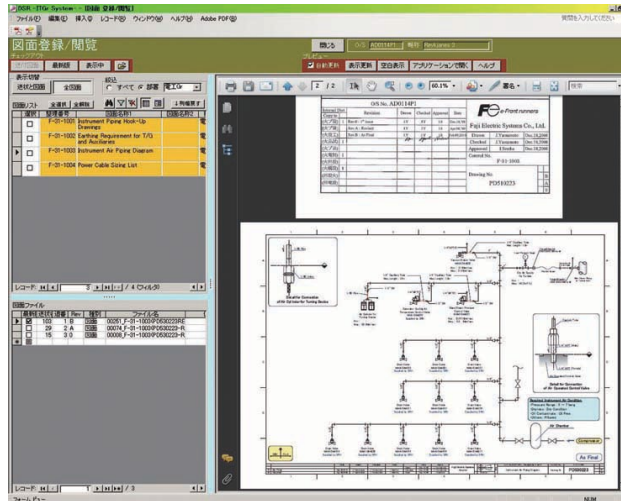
DGR-ITGr System - [図面 登録/閲覧]

ファイル(F) 編集(E) 挿入(I) レコード(R) ウィンドウ(W) ヘルプ(H) Adobe PDF(B)

質問を入力してください

図面登録/閲覧

閉じる

表示更新 空白表示 アプリケーションで開く ヘルプ

最新版 表示中

表示切替

送付む図面 全図面

絞込

すべて 部署 電工Gr

図面リスト

| 選択 | 図番 | 図面名称 |
|---|---|---|
| | F-01-1001 | Instrument Piping Hook-Up Drawings |
| | F-01-1002 | Earthing Requirement for T/G and Auxiliaries |
| | F-01-1003 | Instrument Air Piping Diagram |
| | F-01-1004 | Power Cable Sizing List |

レコード: 1 / 4 (フィルタ)

図面ファイル

| 版 | Rev | ファイル名 |
|---|---|---|
| 103 | 1 B | 00251_F-01-1003XPD530223-RE |
| 29 | 2 A | 00074_F-01-1003XPD530223-R |
| 15 | 3 0 | 00008_F-01-1003XPD530223-R |

レコード: 1 / 3

2 / 2

60.1%

署名

O/S No. AD01140

Fuji Electric Systems Co., Ltd.

F-01-1003

PD510223

As Final

フォーム ビュー

NUM